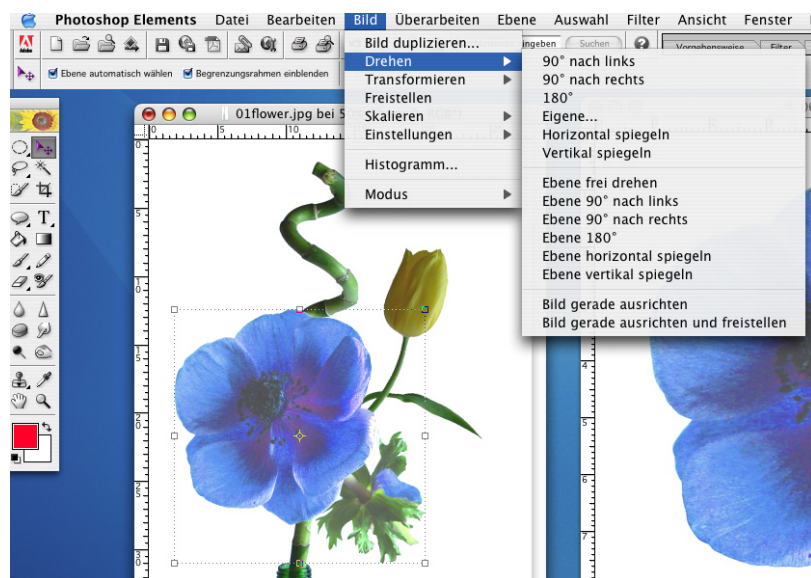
Photoshop Elements Datei Bearbeiten Bild Überarbeiten Ebene Auswahl Filter Ansicht Fenster

ngeben Suchen

Vorgehensweise Filter

Ebene automatisch wählen Begrenzungsrahmen einblenden

01flower.jpg bei 5

Bild duplizieren...
Drehen
Transformieren
Freistellen
Skalieren
Einstellungen
Histogramm...
Modus

90° nach links
90° nach rechts
180°
Eigene...
Horizontal spiegeln
Vertikal spiegeln
Ebene frei drehen
Ebene 90° nach links
Ebene 90° nach rechts
Ebene 180°
Ebene horizontal spiegeln
Ebene vertikal spiegeln
Bild gerade ausrichten
Bild gerade ausrichten und freistellen